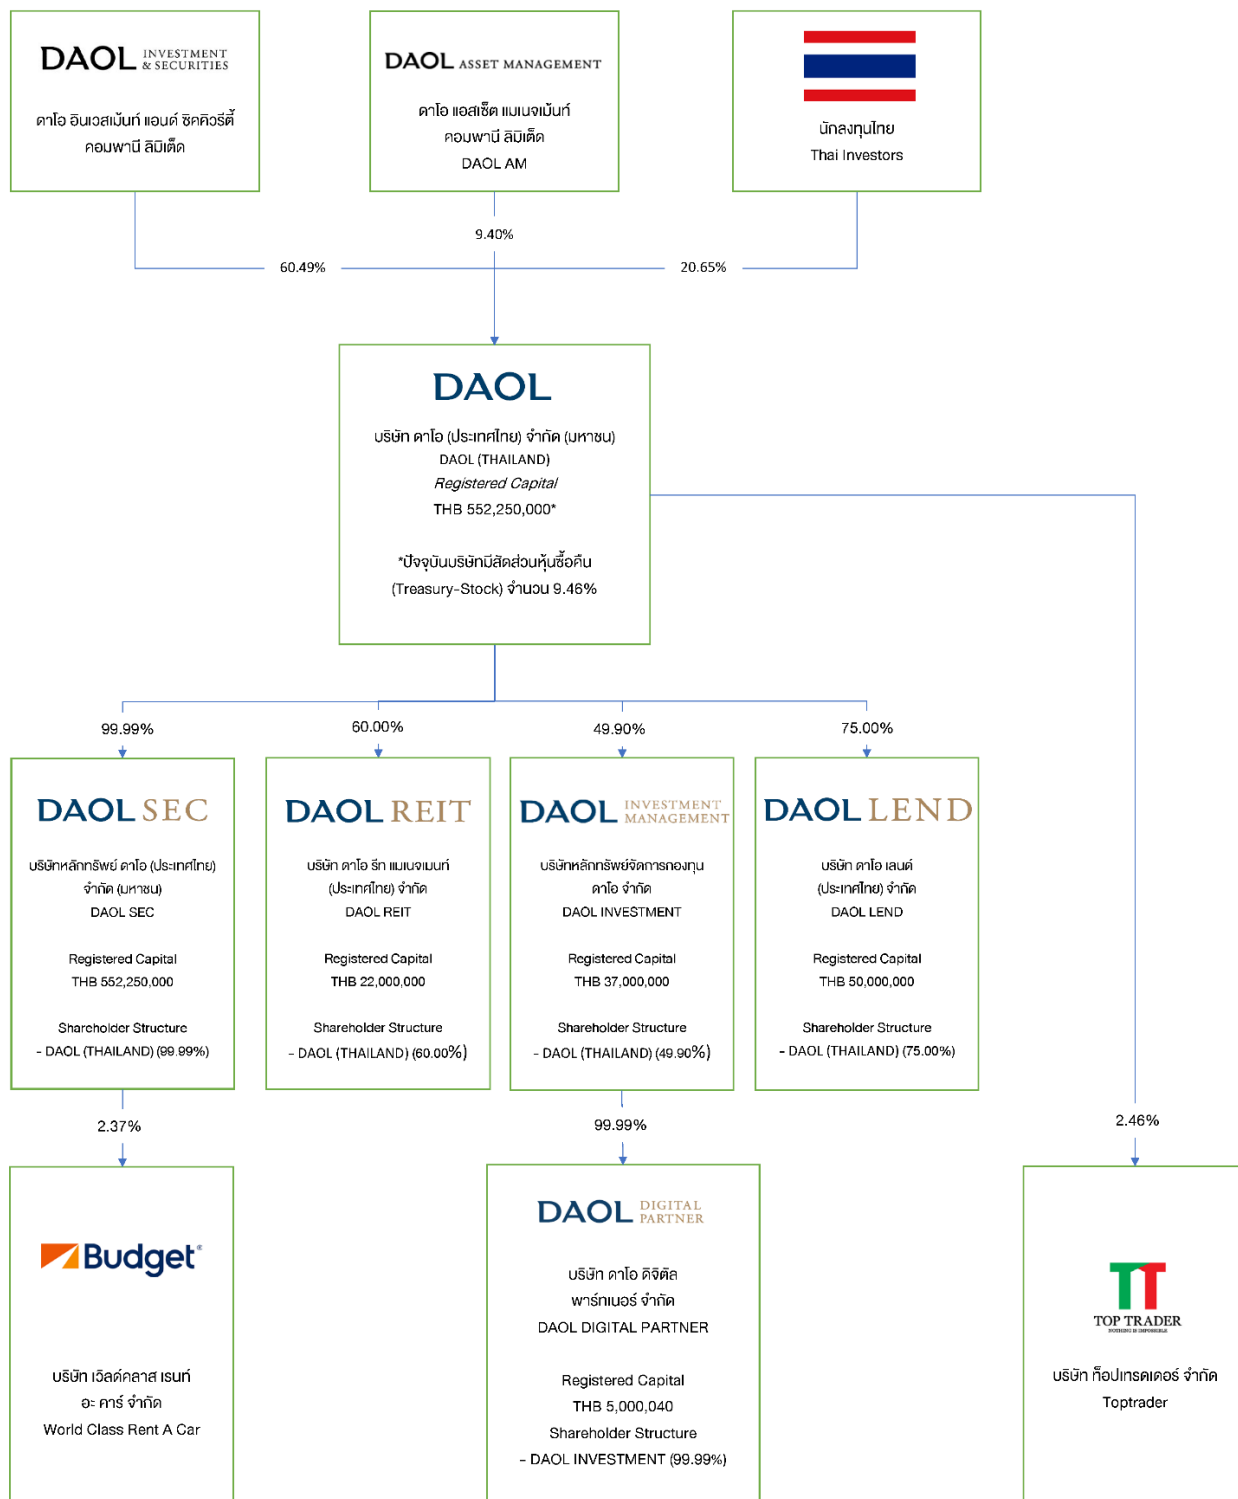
DAOL INVESTMENT & SECURITIES

ดาโอ อินเวสเม้นท์ แอนด์ ซิคคิวริตี้ คอมพานี ลิมิเต็ด

DAOL ASSET MANAGEMENT

ดาโอ แอสเซ็ต แมเนจเม้นท์ คอมพานี ลิมิเต็ด

DAOL AM

นักลงทุนไทย

Thai Investors

9.40%

60.49%

20.65%

DAOL

บริษัท ดาโอ (ประเทศไทย) จำกัด (มหาชน)

DAOL (THAILAND)

Registered Capital

THB 552,250,000*

*ปัจจุบันบริษัทมีสัดส่วนหุ้นซื้อคืน (Treasury-Stock) จำนวน 9.46%

99.99%

60.00%

49.90%

75.00%

DAOL SEC

บริษัทหลักทรัพย์ ดาโอ (ประเทศไทย) จำกัด (มหาชน)

DAOL SEC

Registered Capital

THB 552,250,000

Shareholder Structure

- DAOL (THAILAND) (99.99%)

DAOL REIT

บริษัท ดาโอ รีท แมเนจเมนท์ (ประเทศไทย) จำกัด

DAOL REIT

Registered Capital

THB 22,000,000

Shareholder Structure

- DAOL (THAILAND) (60.00%)

DAOL INVESTMENT MANAGEMENT

บริษัทหลักทรัพย์จัดการกองทุน ดาโอ จำกัด

DAOL INVESTMENT

Registered Capital

THB 37,000,000

Shareholder Structure

- DAOL (THAILAND) (49.90%)

DAOL LEND

บริษัท ดาโอ เลนด์ (ประเทศไทย) จำกัด

DAOL LEND

Registered Capital

THB 50,000,000

Shareholder Structure

- DAOL (THAILAND) (75.00%)

2.37%

99.99%

2.46%

Budget®

บริษัท เวิลด์คลาส เรนท์ อะ คาร์ จำกัด

World Class Rent A Car

DAOL DIGITAL PARTNER

บริษัท ดาโอ ดิจิตัล พาร์ทเนอร์ จำกัด

DAOL DIGITAL PARTNER

Registered Capital

THB 5,000,040

Shareholder Structure

- DAOL INVESTMENT (99.99%)

TOP TRADER

บริษัท ท็อปเทรดเดอร์ จำกัด

Toptrader